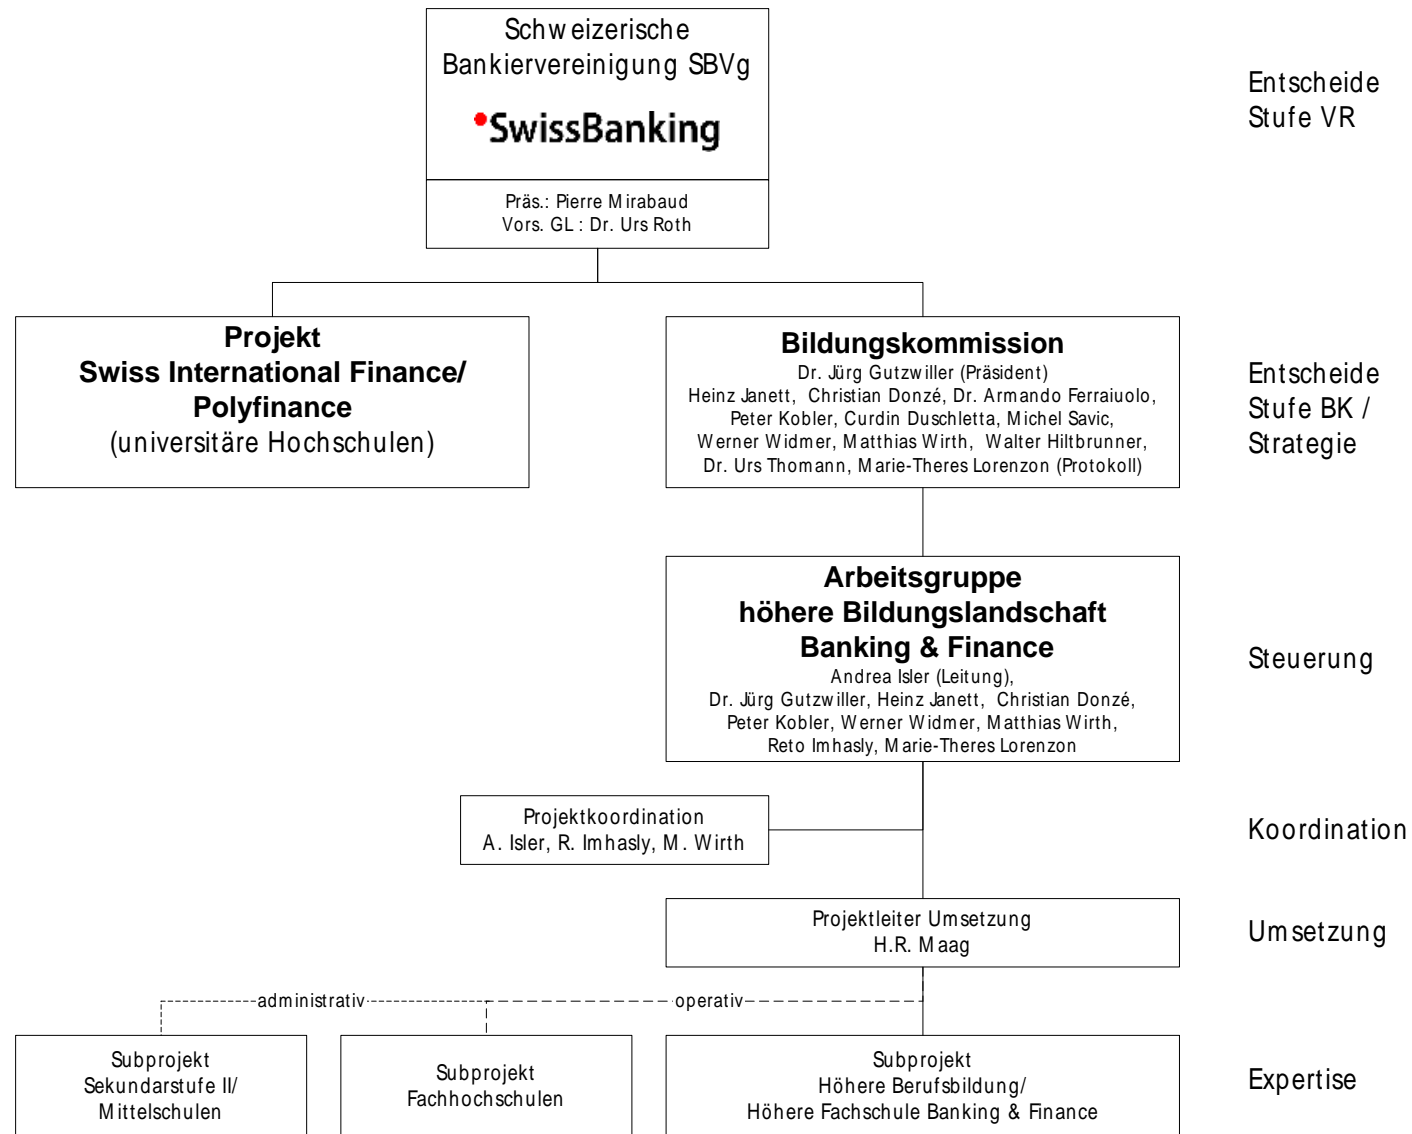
Schweizerische Bankiervereinigung SBVg

SwissBanking

Präs.: Pierre Mirabaud
Vors. GL: Dr. Urs Roth

Entscheide Stufe VR

Projekt
Swiss International Finance/ Polyfinance
(universitäre Hochschulen)

Bildungskommission
Dr. Jürg Gutzwiller (Präsident)
Heinz Janett, Christian Donzé, Dr. Armando Ferraiuolo, Peter Kobler, Curdin Duschletta, Michel Savic, Werner Widmer, Matthias Wirth, Walter Hiltbrunner, Dr. Urs Thomann, Marie-Theres Lorenzon (Protokoll)

Entscheide Stufe BK / Strategie

Arbeitsgruppe
höhere Bildungslandschaft
Banking & Finance
Andrea Isler (Leitung),
Dr. Jürg Gutzwiller, Heinz Janett, Christian Donzé, Peter Kobler, Werner Widmer, Matthias Wirth, Reto Imhasly, Marie-Theres Lorenzon

Steuerung

Projektkoordination
A. Isler, R. Imhasly, M. Wirth

Koordination

Projektleiter Umsetzung
H.R. Maag

Umsetzung

administrativ

operativ

Subprojekt
Sekundarstufe II/
Mittelschulen

Subprojekt
Fachhochschulen

Subprojekt
Höhere Berufsbildung/
Höhere Fachschule Banking & Finance

Expertise